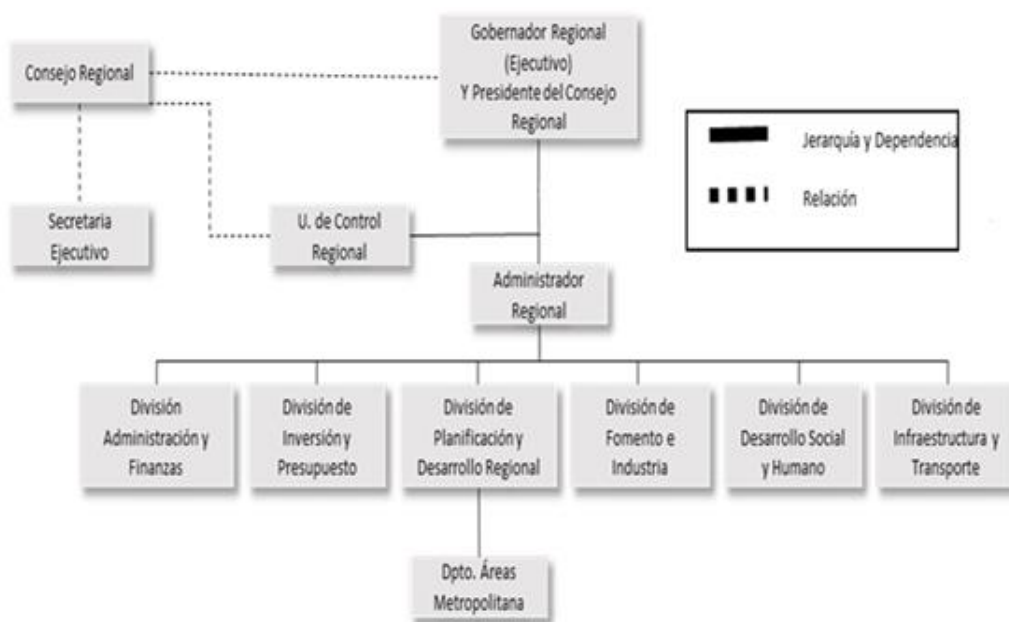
Consejo Regional

Gobernador Regional (Ejecutivo) Y Presidente del Consejo Regional

Jerarquía y Dependencia

Relación

Secretaria Ejecutivo

U. de Control Regional

Administrador Regional

División Administración y Finanzas

División de Inversión y Presupuesto

División de Planificación y Desarrollo Regional

División de Fomento e Industria

División de Desarrollo Social y Humano

División de Infraestructura y Transporte

Dpto. Áreas Metropolitana